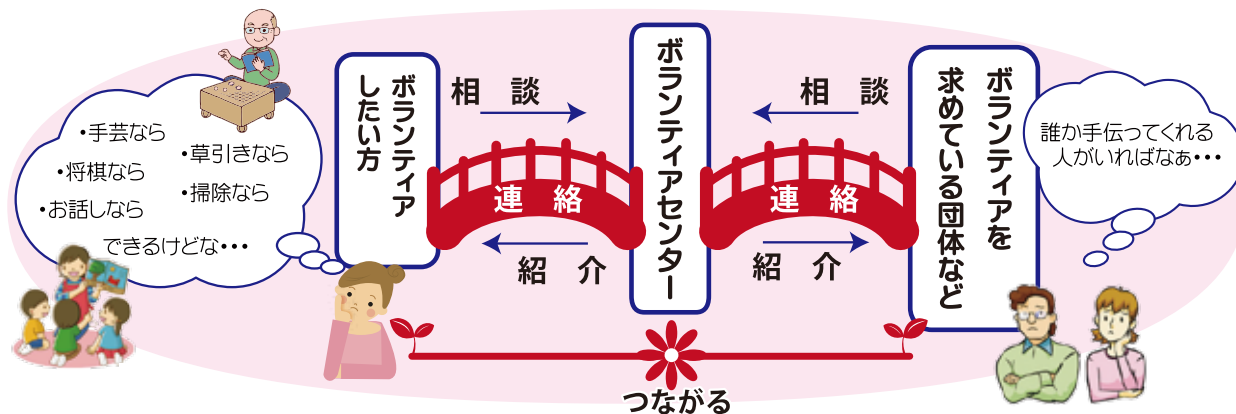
・手芸なら
・将棋なら
・お話しなら
・草引きなら
・掃除なら
できるけどな・・・

ボランティアしたい方

相　談

連　絡

紹　介

ボランティアセンター

相　談

連　絡

紹　介

ボランティアを求めている団体など

誰か手伝ってくれる人がいればなぁ・・・

つながる